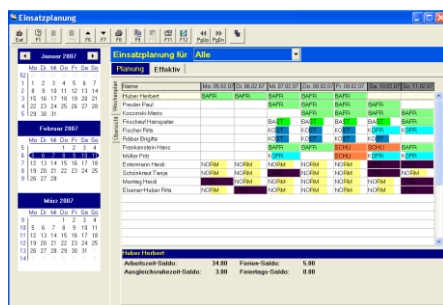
Einsatzplanung

Esc F1 F6 F7 F8 F11 F12 PgUp PgDn

Januar 2007
Mo Di Mi Do Fr Sa So
1 2 3 4 5 6 7
8 9 10 11 12 13 14
15 16 17 18 19 20 21
22 23 24 25 26 27 28
29 30 31

Februar 2007
Mo Di Mi Do Fr Sa So
1 2 3 4
5 6 7 8 9 10 11
12 13 14 15 16 17 18
19 20 21 22 23 24 25
26 27 28

März 2007
Mo Di Mi Do Fr Sa So
1 2 3 4
5 6 7 8 9 10 11
12 13 14 15 16 17 18
19 20 21 22 23 24 25
26 27 28 29 30 31

Einsatzplanung für Alle

Planung Effektiv

| Name | Mo. 05.02.07 | Di. 06.02.07 | Mi. 07.02.07 | Do. 08.02.07 | Fr. 09.02.07 | Sa. 10.02.07 | So. 11.02.07 |
|---|---|---|---|---|---|---|---|
| Huber Herbert | BAFR | BAFR | BAFR | BAFR | BAFR | | |
| Fessler Paul | | | BAFR | BAFR | BAFR | | |
| Loscinsko Marco | | | BAFR | BAFR | BAFR | BAFR | |
| Fischhof Hanspeter | | | BAST | BAST | BAST | BAST | |
| Fischer Fritz | | | KOPR | KOPR | KOPR | KOPR | |
| Röbler Brigitte | | | KOPR | KOPR | KOPR | KOPR | |
| Freskenstein Hans | | | BAFR | SCHU | SCHU | SCHU | |
| Müller Fritz | | | KOPR | SCHU | KOPR | KOPR | |
| Estermann Heidi | NORM | NORM | NORM | NORM | NORM | | |
| Schönkrautt Tanja | NORM | NORM | | NORM | NORM | | NORM |
| Montag Heidi | | NORM | NORM | NORM | | NORM | |
| Elsener-Huber Rita | NORM | NORM | NORM | NORM | NORM | | |

Huber Herbert
Arbeitszeit-Saldo: 34.00 Ferien-Saldo: 5.00
Ausgleichsruhezeit-Saldo: 3.00 Feiertags-Saldo: 0.00